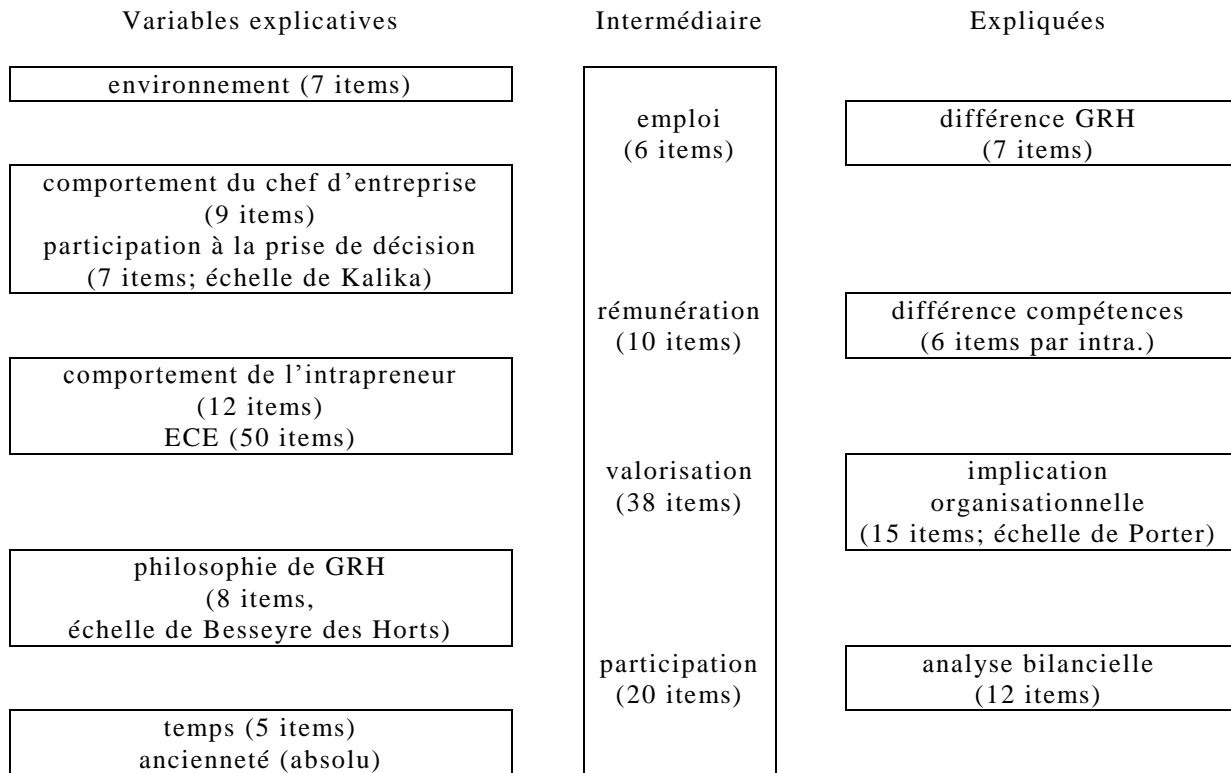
Variables explicatives

environnement (7 items)

comportement du chef d'entreprise (9 items)
participation à la prise de décision (7 items; échelle de Kalika)

comportement de l'intrapreneur (12 items)
ECE (50 items)

philosophie de GRH (8 items, échelle de Besseyre des Horts)

temps (5 items)
ancienneté (absolu)

Intermédiaire

emploi (6 items)

rémunération (10 items)

valorisation (38 items)

participation (20 items)

Expliquées

différence GRH (7 items)

différence compétences (6 items par intra.)

implication organisationnelle (15 items; échelle de Porter)

analyse bilancielle (12 items)